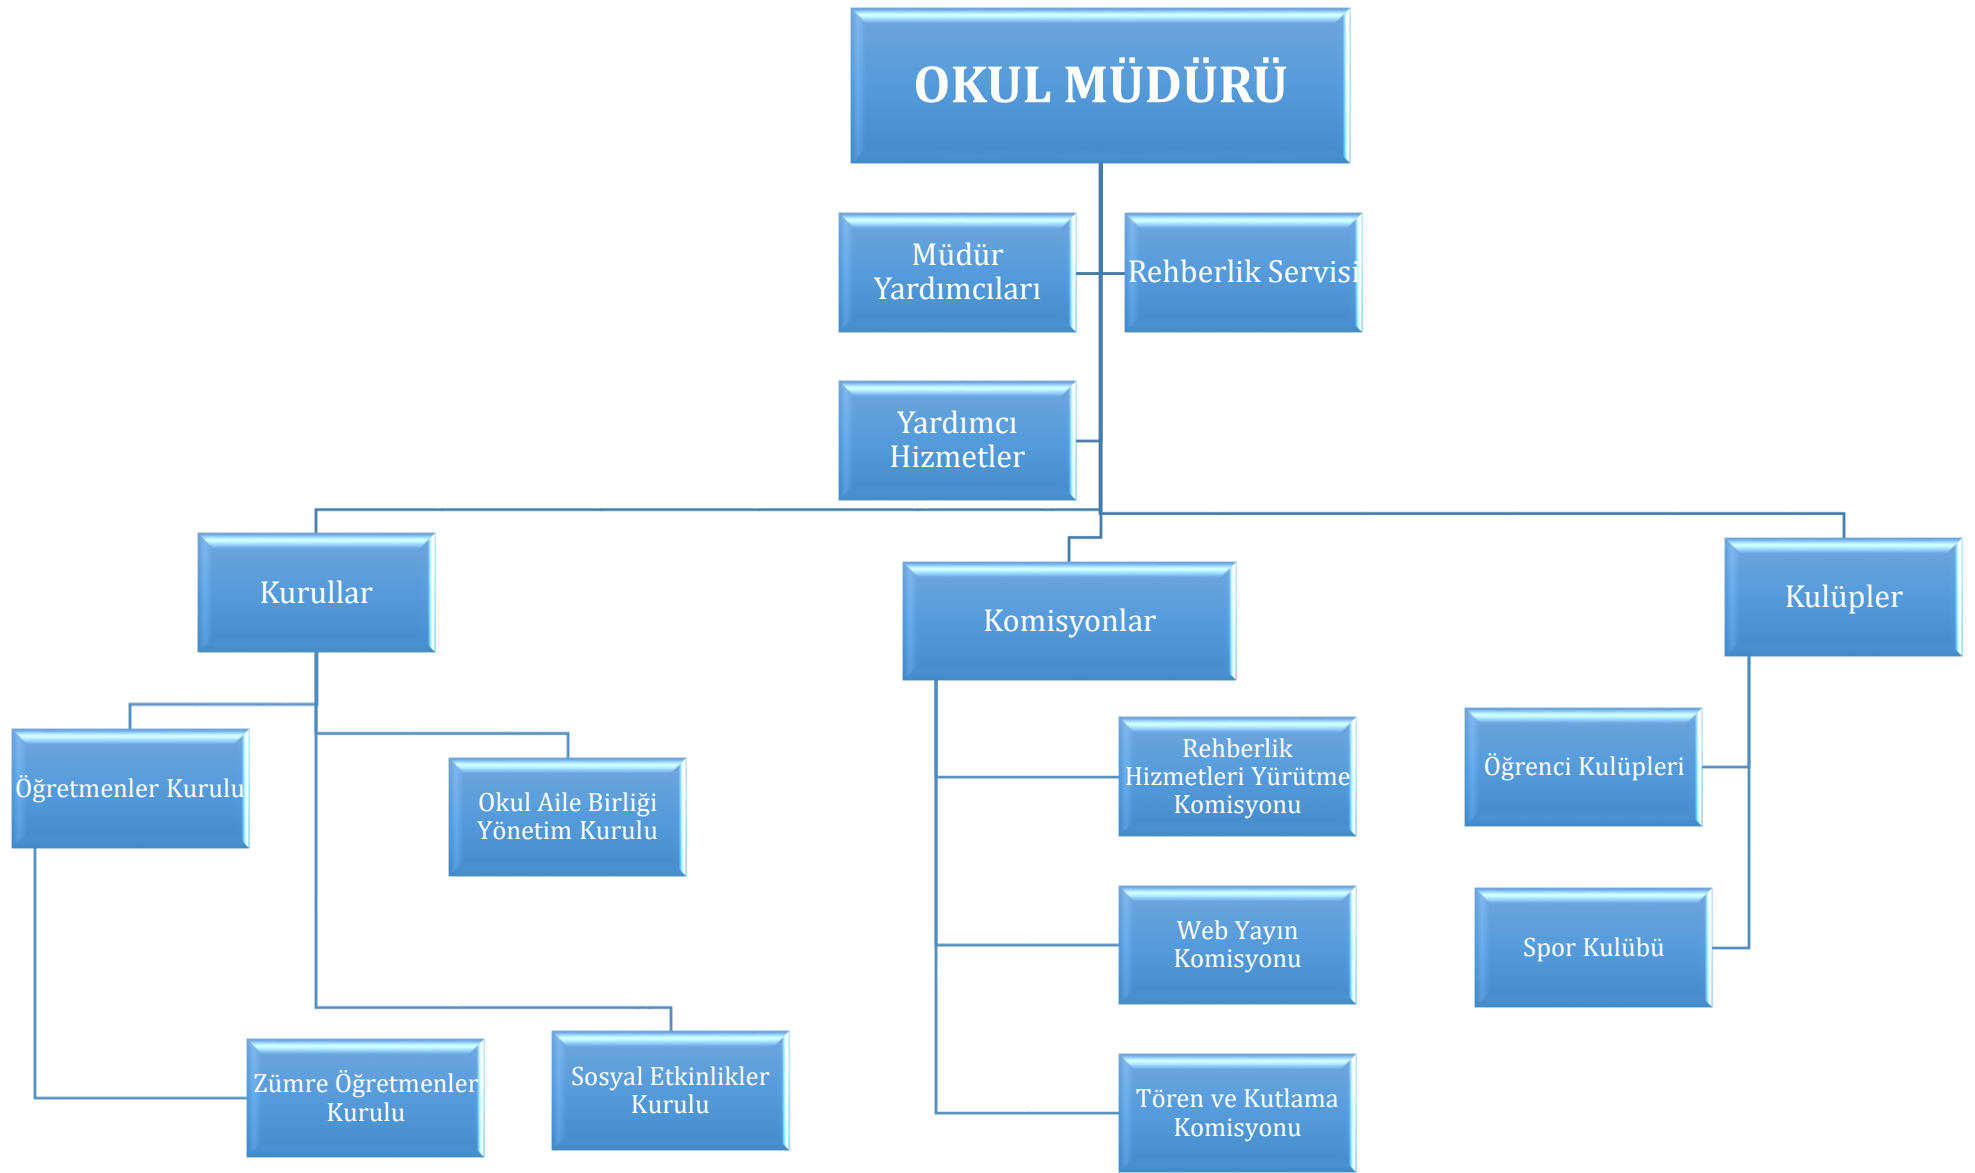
OKUL MÜDÜRÜ

Müdür Yardımcıları

Rehberlik Servisi

Yardımcı Hizmetler

Kurullar

Komisyonlar

Kulüpler

Öğretmenler Kurulu

Okul Aile Birliği Yönetim Kurulu

Zümre Öğretmenler Kurulu

Sosyal Etkinlikler Kurulu

Rehberlik Hizmetleri Yürütme Komisyonu

Web Yayın Komisyonu

Tören ve Kutlama Komisyonu

Öğrenci Kulüpleri

Spor Kulübü